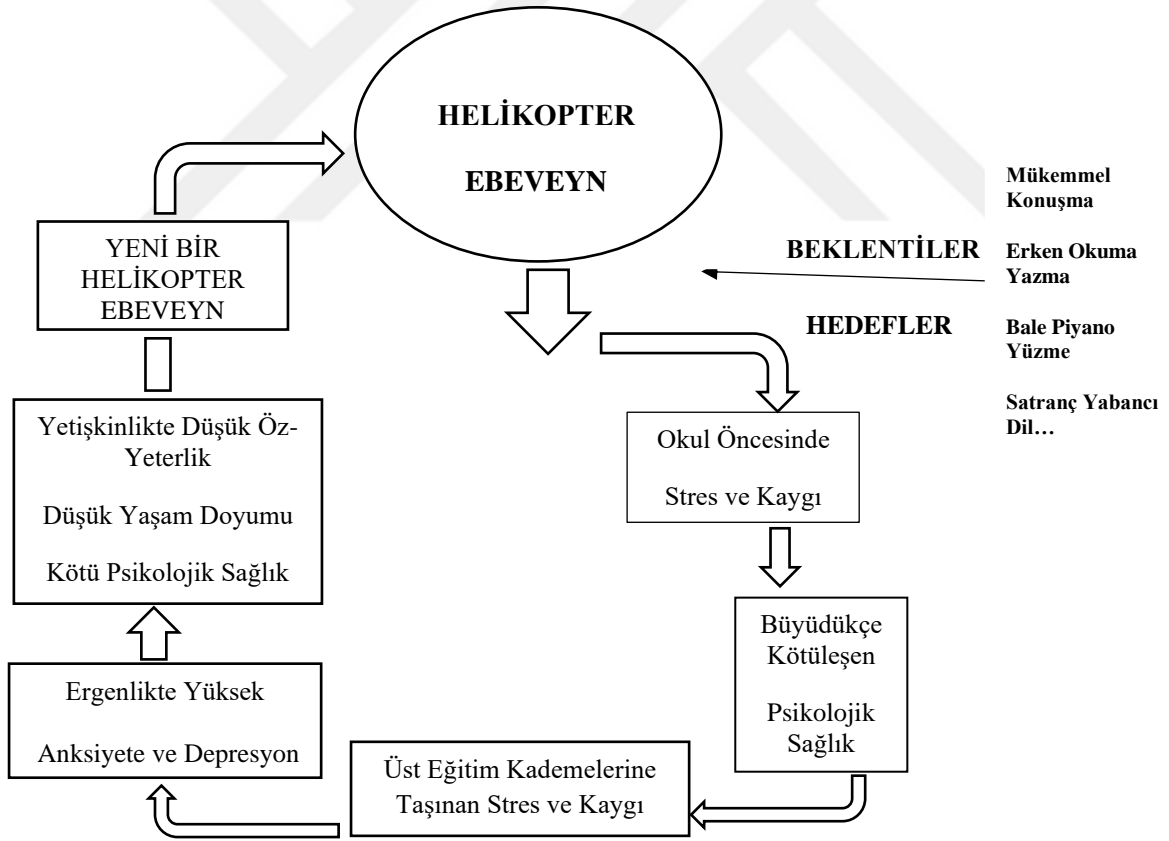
HELİKOPTER

EBEVEYN

Mükemmel Konuşma

BEKLENTİLER

Erken Okuma Yazma

HEDEFLER

Bale Piyano Yüzme

Satranç Yabancı Dil…

YENİ BİR HELİKOPTER EBEVEYN

Yetişkinlikte Düşük Öz-Yeterlik

Düşük Yaşam Doyumu

Kötü Psikolojik Sağlık

Okul Öncesinde

Stres ve Kaygı

Büyüdükçe Kötüleşen

Psikolojik Sağlık

Ergenlikte Yüksek

Anksiyete ve Depresyon

Üst Eğitim Kademelerine Taşınan Stres ve Kaygı